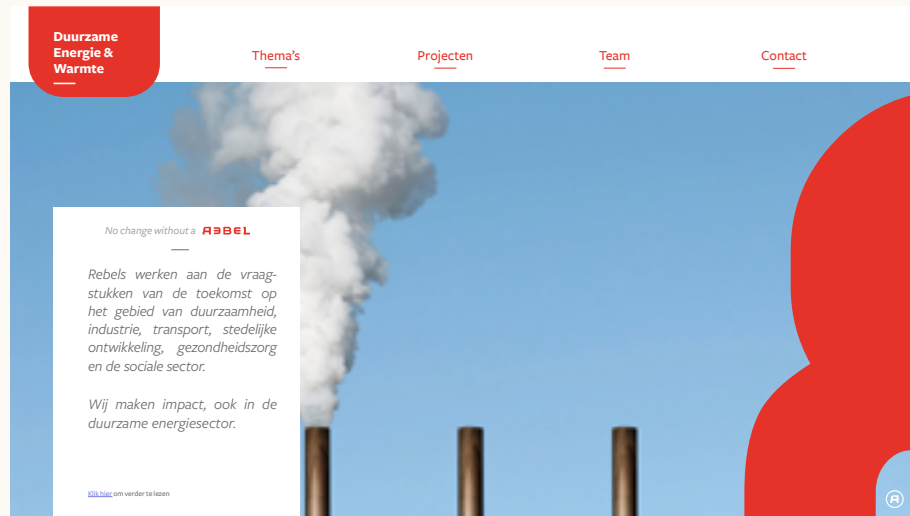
Duurzame Energie & Warmte

Thema's

Projecten

Team

Contact

No change without a REBEL

Rebels werken aan de vraagstukken van de toekomst op het gebied van duurzaamheid, industrie, transport, stedelijke ontwikkeling, gezondheidszorg en de sociale sector.

Wij maken impact, ook in de duurzame energiesector.

Klik hier om verder te lezen